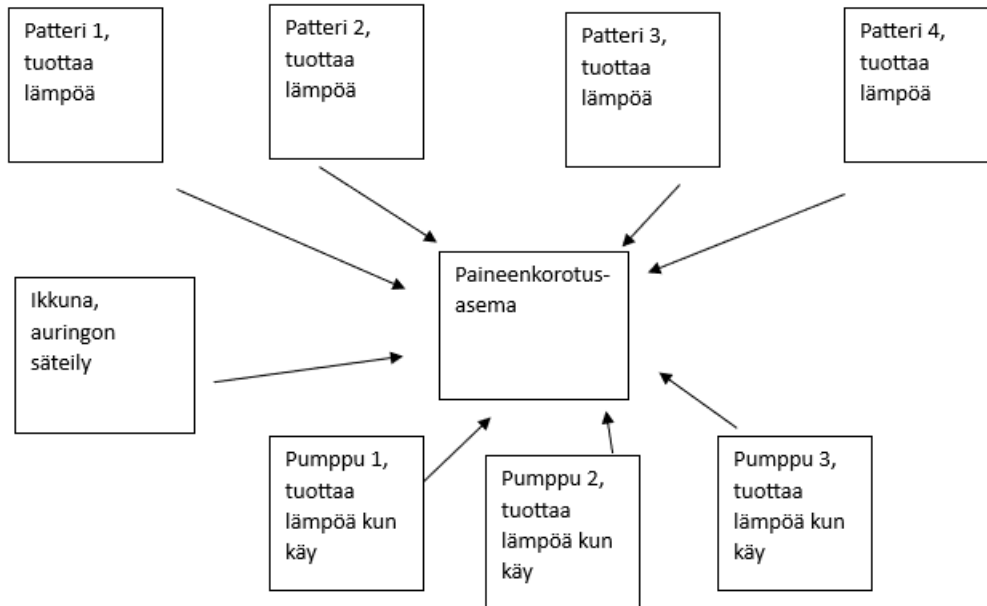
Patteri 1, tuottaa lämpöä

Patteri 2, tuottaa lämpöä

Patteri 3, tuottaa lämpöä

Patteri 4, tuottaa lämpöä

Ikkuna, auringon säteily

Paineenkorotus-asema

Pumppu 1, tuottaa lämpöä kun käy

Pumppu 2, tuottaa lämpöä kun käy

Pumppu 3, tuottaa lämpöä kun käy